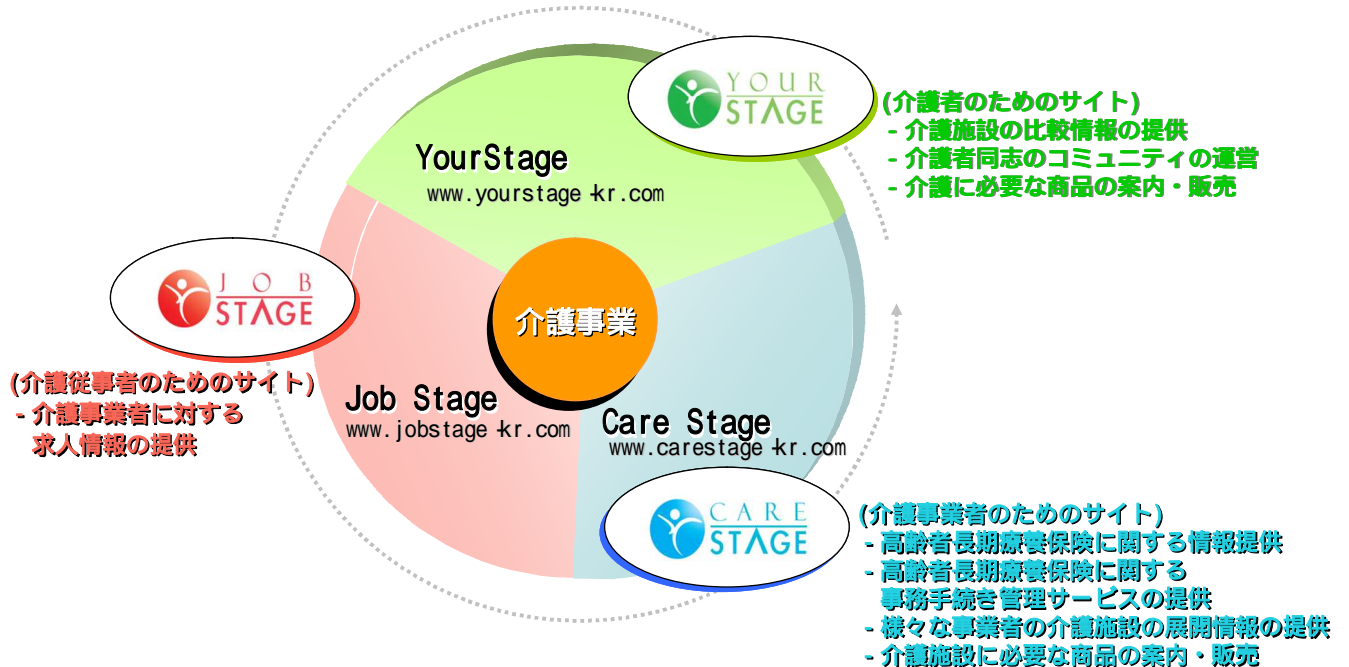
YOUR STAGE

(介護者のためのサイト)
- 介護施設の比較情報の提供
- 介護者同志のコミュニティの運営
- 介護に必要な商品の案内・販売

YourStage
www.yourstage-kr.com

JOB STAGE

(介護従事者のためのサイト)
- 介護事業者に対する求人情報の提供

介護事業

Job Stage
www.jobstage-kr.com

Care Stage
www.carestage-kr.com

CARE STAGE

(介護事業者のためのサイト)
- 高齢者長期療養保険に関する情報提供
- 高齢者長期療養保険に関する事務手続き管理サービスの提供
- 様々な事業者の介護施設の展開情報の提供
- 介護施設に必要な商品の案内・販売